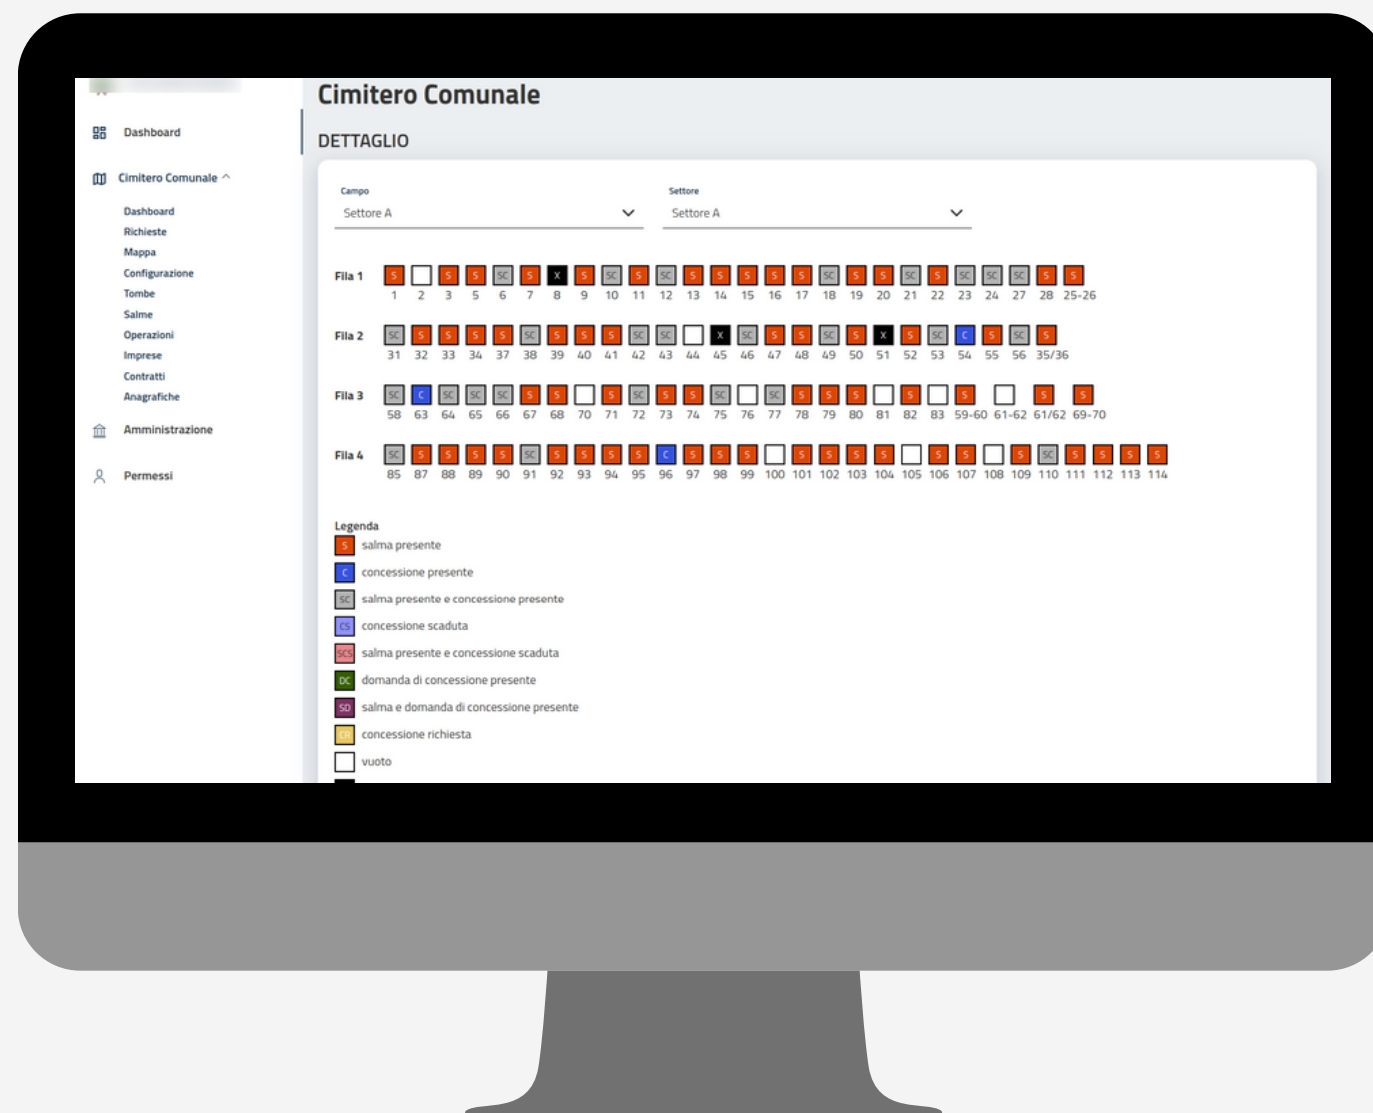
Dashboard

Cimitero Comunale ^

Dashboard
Richieste
Mappa
Configurazione
Tombe
Salme
Operazioni
Imprese
Contratti
Anagrafiche

Amministrazione

Permessi

Cimitero Comunale

DETTAGLIO

Campo
Settore A

Settore
Settore A

Fila 1
S, , S, S, SC, S, X, S, SC, S, SC, S, S, S, S, S, SC, S, S, SC, S, SC, SC, SC, S, S
1 2 3 5 6 7 8 9 10 11 12 13 14 15 16 17 18 19 20 21 22 23 24 27 28 25-26

Fila 2
SC, S, S, S, S, SC, S, S, S, SC, SC, , X, SC, S, S, SC, S, X, S, SC, C, S, SC, S
31 32 33 34 37 38 39 40 41 42 43 44 45 46 47 48 49 50 51 52 53 54 55 56 35/36

Fila 3
SC, C, SC, SC, SC, S, S, , S, SC, S, S, SC, , SC, S, S, S, , S, , S, , S, S
58 63 64 65 66 67 68 70 71 72 73 74 75 76 77 78 79 80 81 82 83 59-60 61-62 61/62 69-70

Fila 4
SC, S, S, S, S, SC, S, S, S, S, C, S, S, S, , S, S, S, S, , S, S, , S, SC, S, S, S, S
85 87 88 89 90 91 92 93 94 95 96 97 98 99 100 101 102 103 104 105 106 107 108 109 110 111 112 113 114

Legenda
S salma presente
C concessione presente
SC salma presente e concessione presente
CS concessione scaduta
SCS salma presente e concessione scaduta
DC domanda di concessione presente
SD salma e domanda di concessione presente
CR concessione richiesta
vuoto